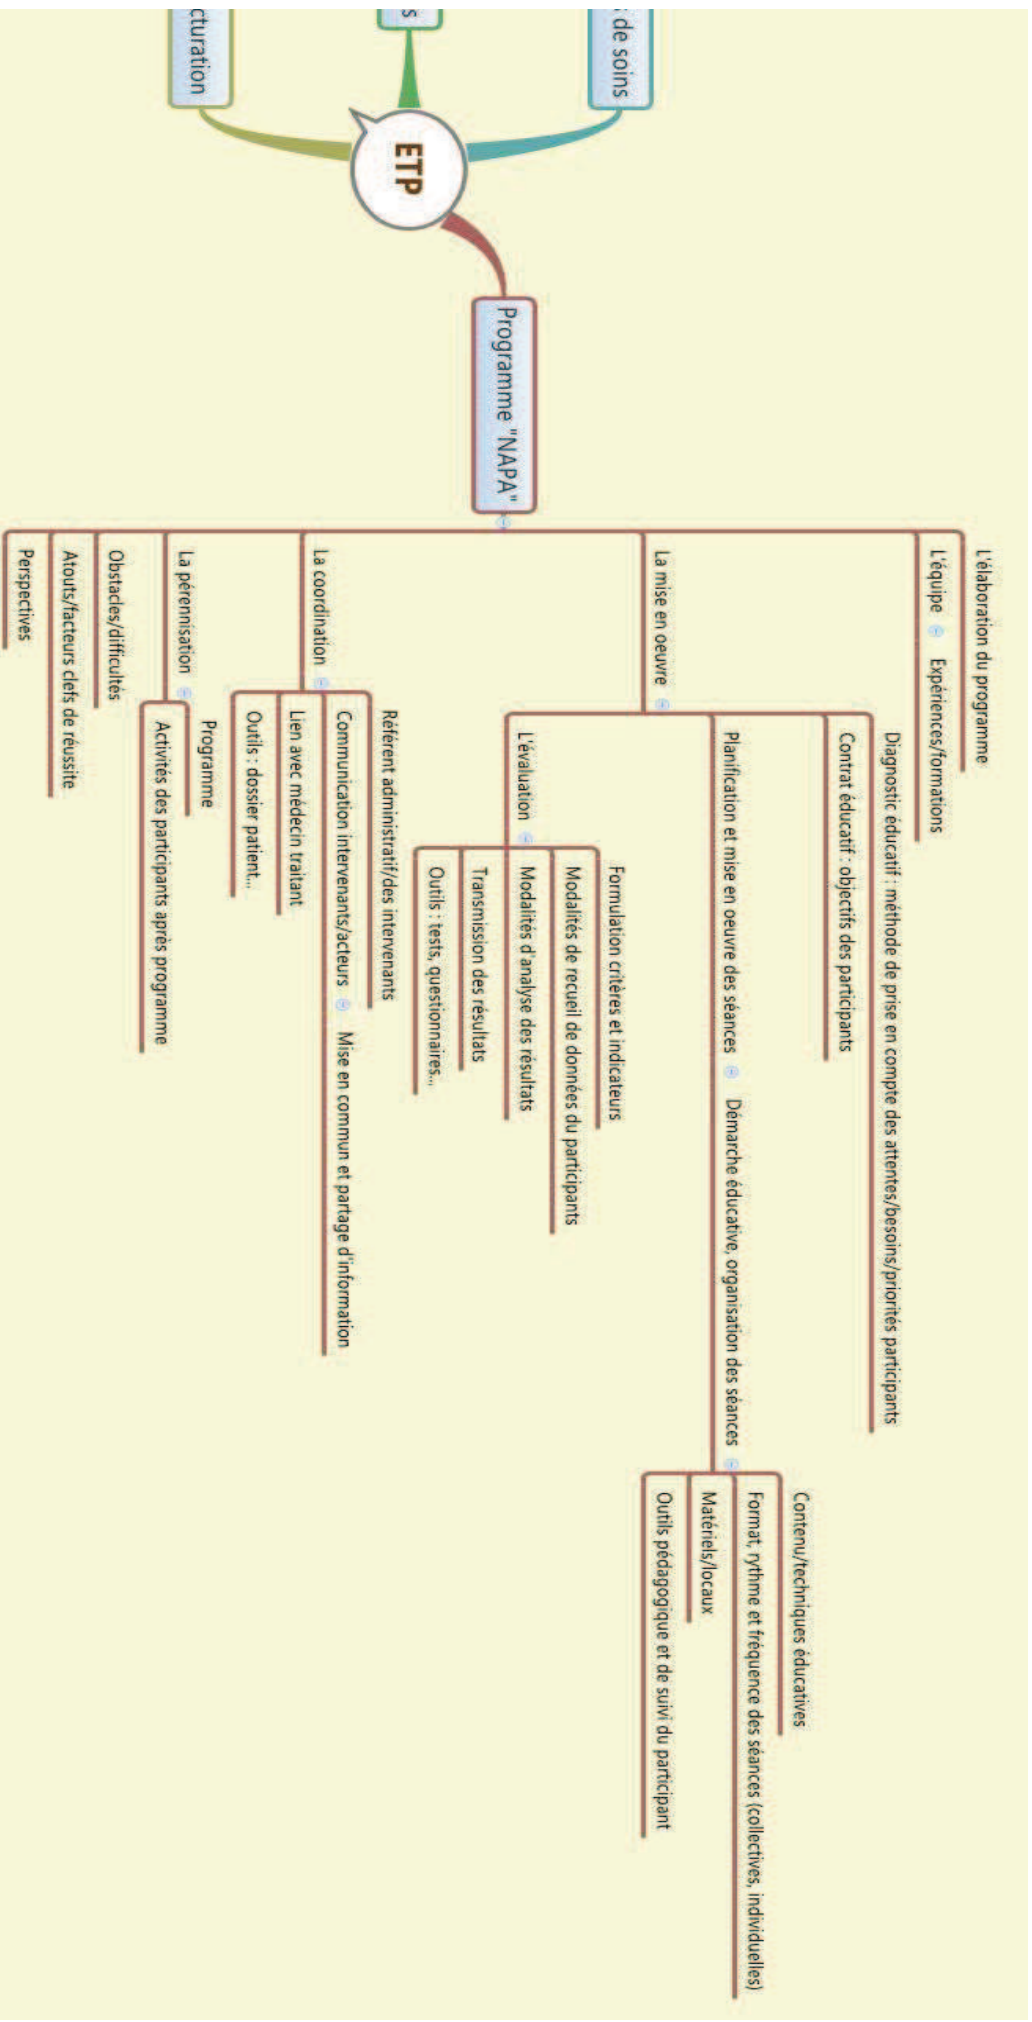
cturation

s

de soins

ETP

Programme "NAPA"

L'élaboration du programme

L'équipe

Expériences/formations

La mise en oeuvre

Diagnostic éducatif : méthode de prise en compte des attentes/besoins/priorités participants

Contrat éducatif : objectifs des participants

Planification et mise en oeuvre des séances

Démarche éducative, organisation des séances

Contenu/techniques éducatives

Format, rythme et fréquence des séances (collectives, individuelles)

Matériels/locaux

Outils pédagogique et de suivi du participant

L'évaluation

Formulation critères et indicateurs

Modalités de recueil de données du participants

Modalités d'analyse des résultats

Transmission des résultats

Outils : tests, questionnaires...

La coordination

Référent administratif/des intervenants

Communication intervenants/acteurs

Mise en commun et partage d'information

Lien avec médecin traitant

Outils : dossier patient...

La pérennisation

Programme

Activités des participants après programme

Obstacles/difficultés

Atouts/facteurs clefs de réussite

Perspectives